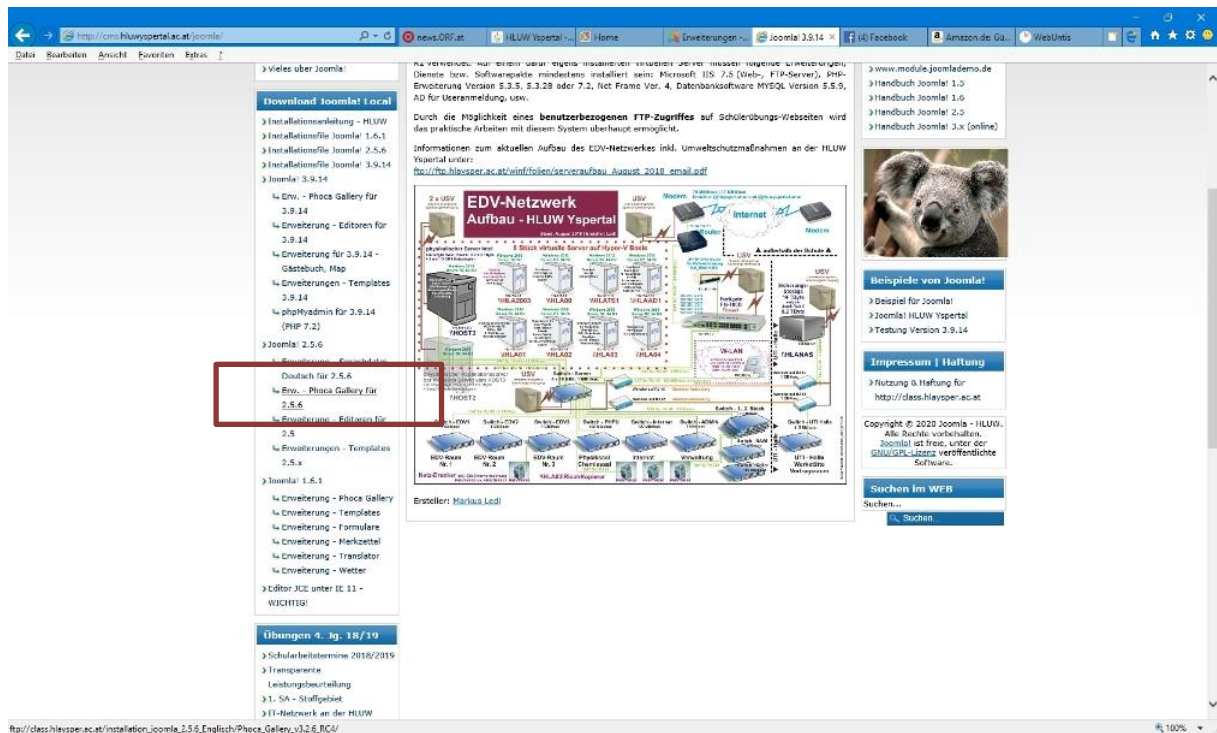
http://cms.hluwyspertal.ac.at/joomla/

news.ORF.at | HLUW Yspertal - ... | Home | Erweiterungen - ... | Joomla! 3.9.14 | (4) Facebook | Amazon.de: Gü... | WebUntis

Datei Bearbeiten Ansicht Favoriten Extras ?

› Vieles über Joomla!

Download Joomla! Local

› Installationsanleitung - HLUW
› Installationsfile Joomla! 1.6.1
› Installationsfile Joomla! 2.5.6
› Installationsfile Joomla! 3.9.14
› Joomla! 3.9.14
Erw. - Phoca Gallery für 3.9.14
Erweiterung - Editoren für 3.9.14
Erweiterung für 3.9.14 - Gästebuch, Map
Erweiterungen - Templates 3.9.14
phpMyadmin für 3.9.14 (PHP 7.2)
› Joomla! 2.5.6
Erweiterung - Sprachdatei Deutsch für 2.5.6
Erw. - Phoca Gallery für 2.5.6
Erweiterung - Editoren für 2.5
Erweiterungen - Templates 2.5.x
› Joomla! 1.6.1
Erweiterung - Phoca Gallery
Erweiterung - Templates
Erweiterung - Formulare
Erweiterung - Merkzettel
Erweiterung - Translator
Erweiterung - Wetter
› Editor JCE unter IE 11 - WICHTIG!

Übungen 4. Jg. 18/19

› Schularbeitstermine 2018/2019
› Transparente Leistungsbeurteilung
› 1. SA - Stoffgebiet
› IT-Netzwerk an der HLUW

K2 verwendet. Auf einem darauf eigens installierten virtuellen Server müssen folgende Erweiterungen, Dienste bzw. Softwarepakete mindestens installiert sein: Microsoft IIS 7.5 (Web-, FTP-Server), PHP-Erweiterung Version 5.3.5, 5.3.28 oder 7.2, Net Frame Ver. 4, Datenbanksoftware MYSQL Version 5.5.9, AD für Useranmeldung, usw.

Durch die Möglichkeit eines benutzerbezogenen FTP-Zugriffes auf Schülerübungs-Webseiten wird das praktische Arbeiten mit diesem System überhaupt ermöglicht.

Informationen zum aktuellen Aufbau des EDV-Netzwerkes inkl. Umweltschutzmaßnahmen an der HLUW Yspertal unter:
ftp://ftp.hlaysper.ac.at/winf/folien/serveraufbau_August_2018_email.pdf

EDV-Netzwerk Aufbau - HLUW Yspertal
USV | Modem | Internet | Router | Modem
8 Stück virtuelle Server auf Hyper-V Basis
YHLA2003 | YHLA08 | YHLATS1 | YHLAAD1
YHOST3 | YHLA01 | YHLA02 | YHLA03 | YHLA04
W-LAN | YHLANAS | USV | YHOST2
EDV-Raum Nr. 1 | EDV-Raum Nr. 2 | EDV-Raum Nr. 3 | Physiksaal Chemiesaal | Internat | Verwaltung | UTI - Halle Werkstätte Versuchsanlagen

Ersteller: Markus Ledl

› www.module.joomlademo.de
› Handbuch Joomla! 1.5
› Handbuch Joomla! 1.6
› Handbuch Joomla! 2.5
› Handbuch Joomla! 3.x (online)

Beispiele von Joomla!

› Beispiel für Joomla!
› Joomla! HLUW Yspertal
› Testung Version 3.9.14

Impressum | Haftung

› Nutzung & Haftung für http://class.hlaysper.ac.at

Copyright © 2020 Joomla - HLUW. Alle Rechte vorbehalten. Joomla! ist freie, unter der GNU/GPL-Lizenz veröffentlichte Software.

Suchen im WEB

Suchen...
Suchen

ftp://class.hlaysper.ac.at/installation_joomla_2.5.6_Englisch/Phoca_Gallery_v3.2.6_RC4/

100%